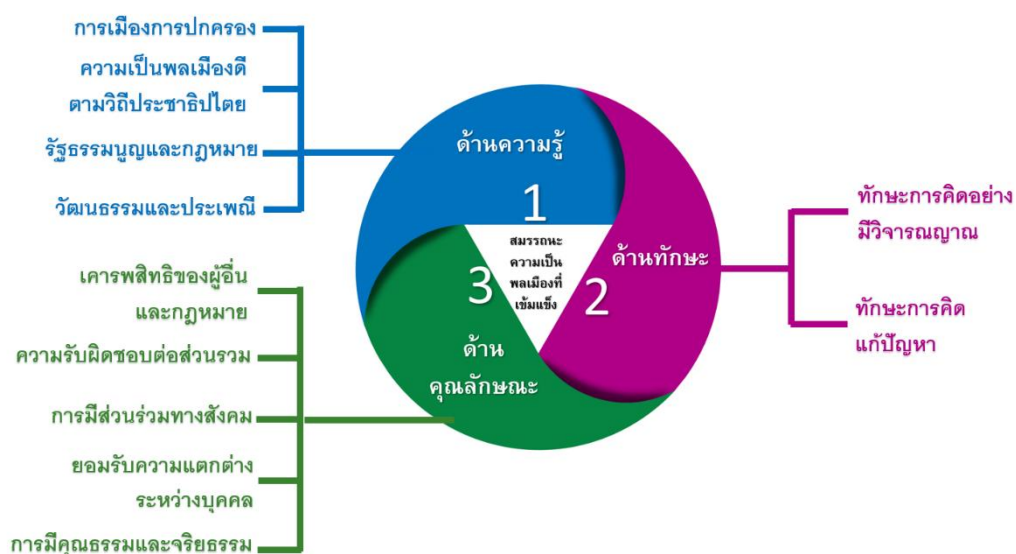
การเมืองการปกครอง

ความเป็นพลเมืองดีตามวิถีประชาธิปไตย

รัฐธรรมนูญและกฎหมาย

วัฒนธรรมและประเพณี

ด้านความรู้

1

สมรรถนะความเป็นพลเมืองที่เข้มแข็ง

ด้านทักษะ

2

3

ด้านคุณลักษณะ

ทักษะการคิดอย่างมีวิจารณญาณ

ทักษะการคิดแก้ปัญหา

เคารพสิทธิของผู้อื่นและกฎหมาย

ความรับผิดชอบต่อส่วนรวม

การมีส่วนร่วมทางสังคม

ยอมรับความแตกต่างระหว่างบุคคล

การมีคุณธรรมและจริยธรรม